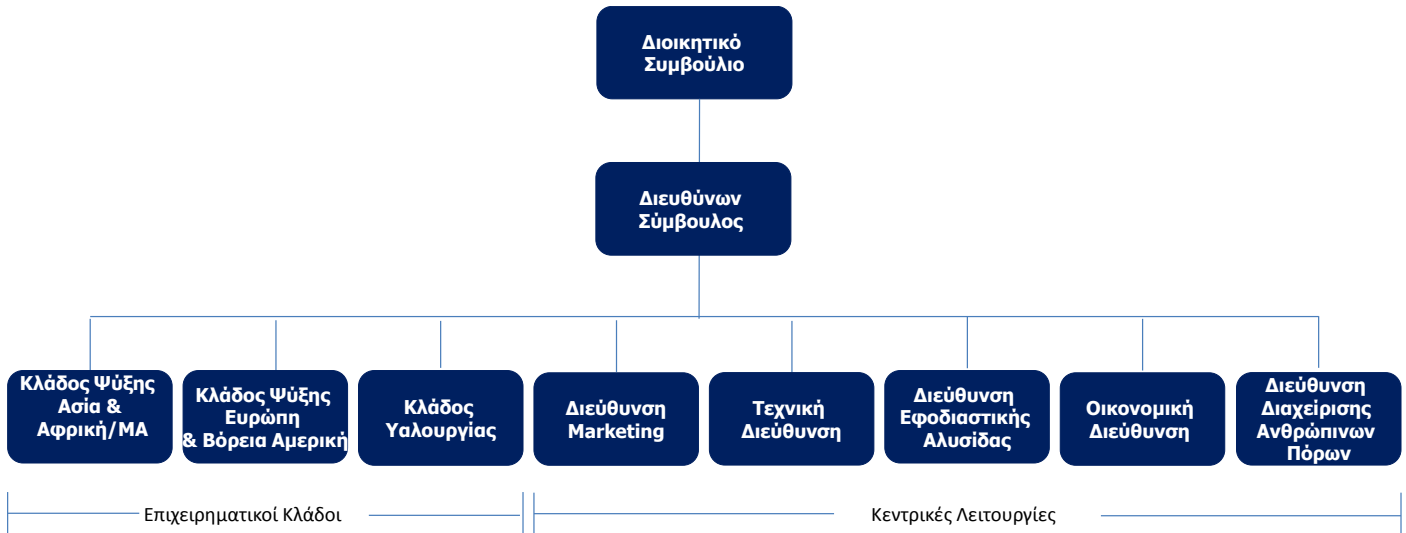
Διοικητικό Συμβούλιο

Διευθύνων Σύμβουλος

Κλάδος Ψύξης Ασία & Αφρική/ΜΑ

Κλάδος Ψύξης Ευρώπη & Βόρεια Αμερική

Κλάδος Υαλουργίας

Διεύθυνση Marketing

Τεχνική Διεύθυνση

Διεύθυνση Εφοδιαστικής Αλυσίδας

Οικονομική Διεύθυνση

Διεύθυνση Διαχείρισης Ανθρώπινων Πόρων

Επιχειρηματικοί Κλάδοι

Κεντρικές Λειτουργίες